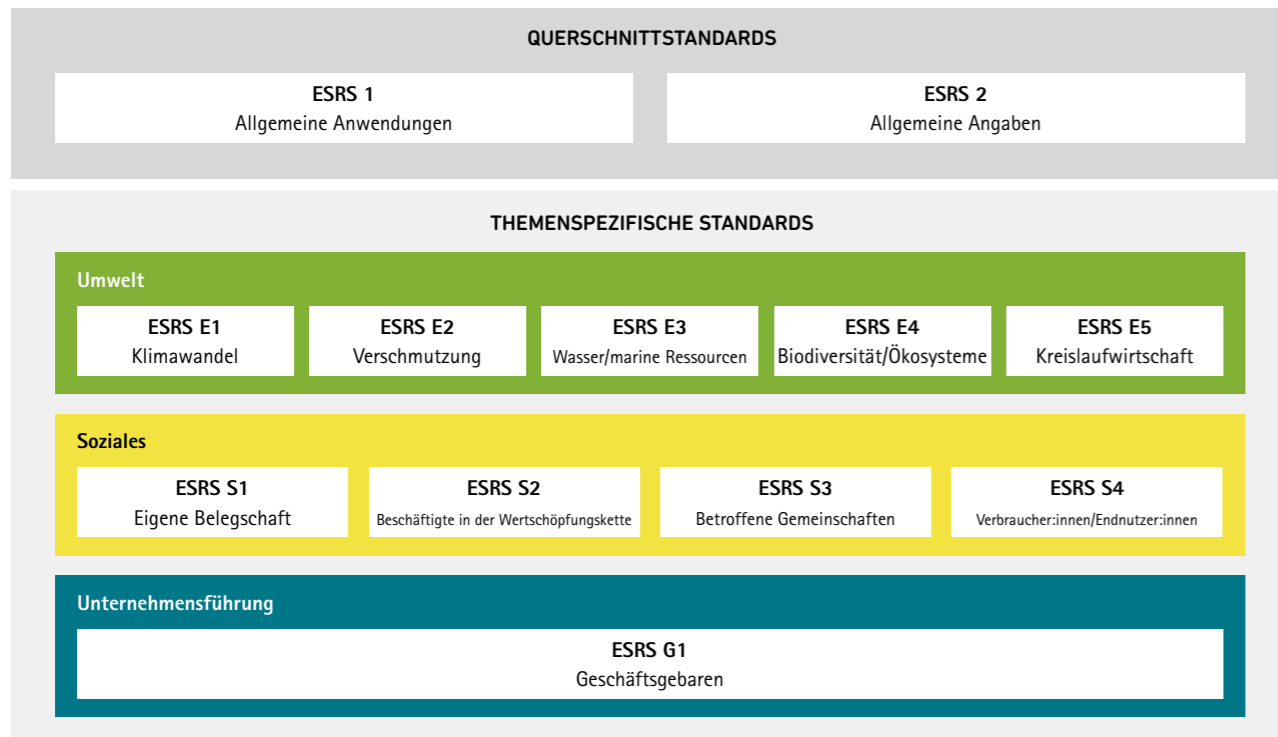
QUERSCHNITTSTANDARDS

ESRS 1
Allgemeine Anwendungen

ESRS 2
Allgemeine Angaben

THEMENSPEZIFISCHE STANDARDS

Umwelt

ESRS E1
Klimawandel

ESRS E2
Verschmutzung

ESRS E3
Wasser/marine Ressourcen

ESRS E4
Biodiversität/Ökosysteme

ESRS E5
Kreislaufwirtschaft

Soziales

ESRS S1
Eigene Belegschaft

ESRS S2
Beschäftigte in der Wertschöpfungskette

ESRS S3
Betroffene Gemeinschaften

ESRS S4
Verbraucher:innen/Endnutzer:innen

Unternehmensführung

ESRS G1
Geschäftsgebaren